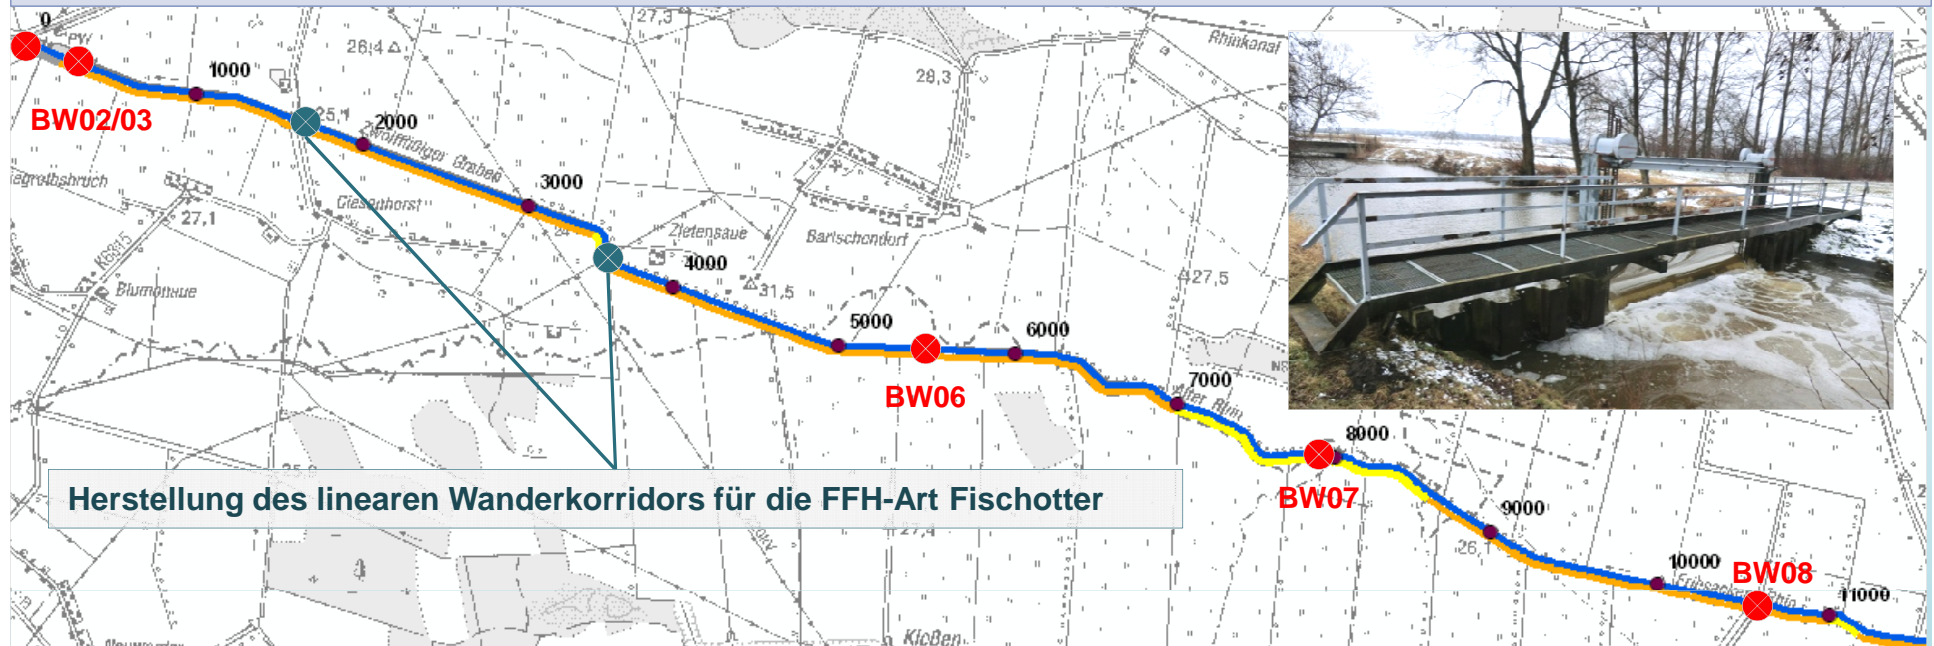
0
PW
26,4
27,3
28,3
Rhinkanal
1000
BW02/03
25,1
2000
Wolfsfüger Graben
3000
Ziegelbruch
27,1
Giesenhorst
Zietensaue
Bartschendorf
4000
K6815
Blumenaue
31,5
27,5
5000
6000
BW06
7000
Alter Rhin
8000
Herstellung des linearen Wanderkorridors für die FFH-Art Fischotter
BW07
9000
26,
27,4
10000
BW08
11000
Kleßen